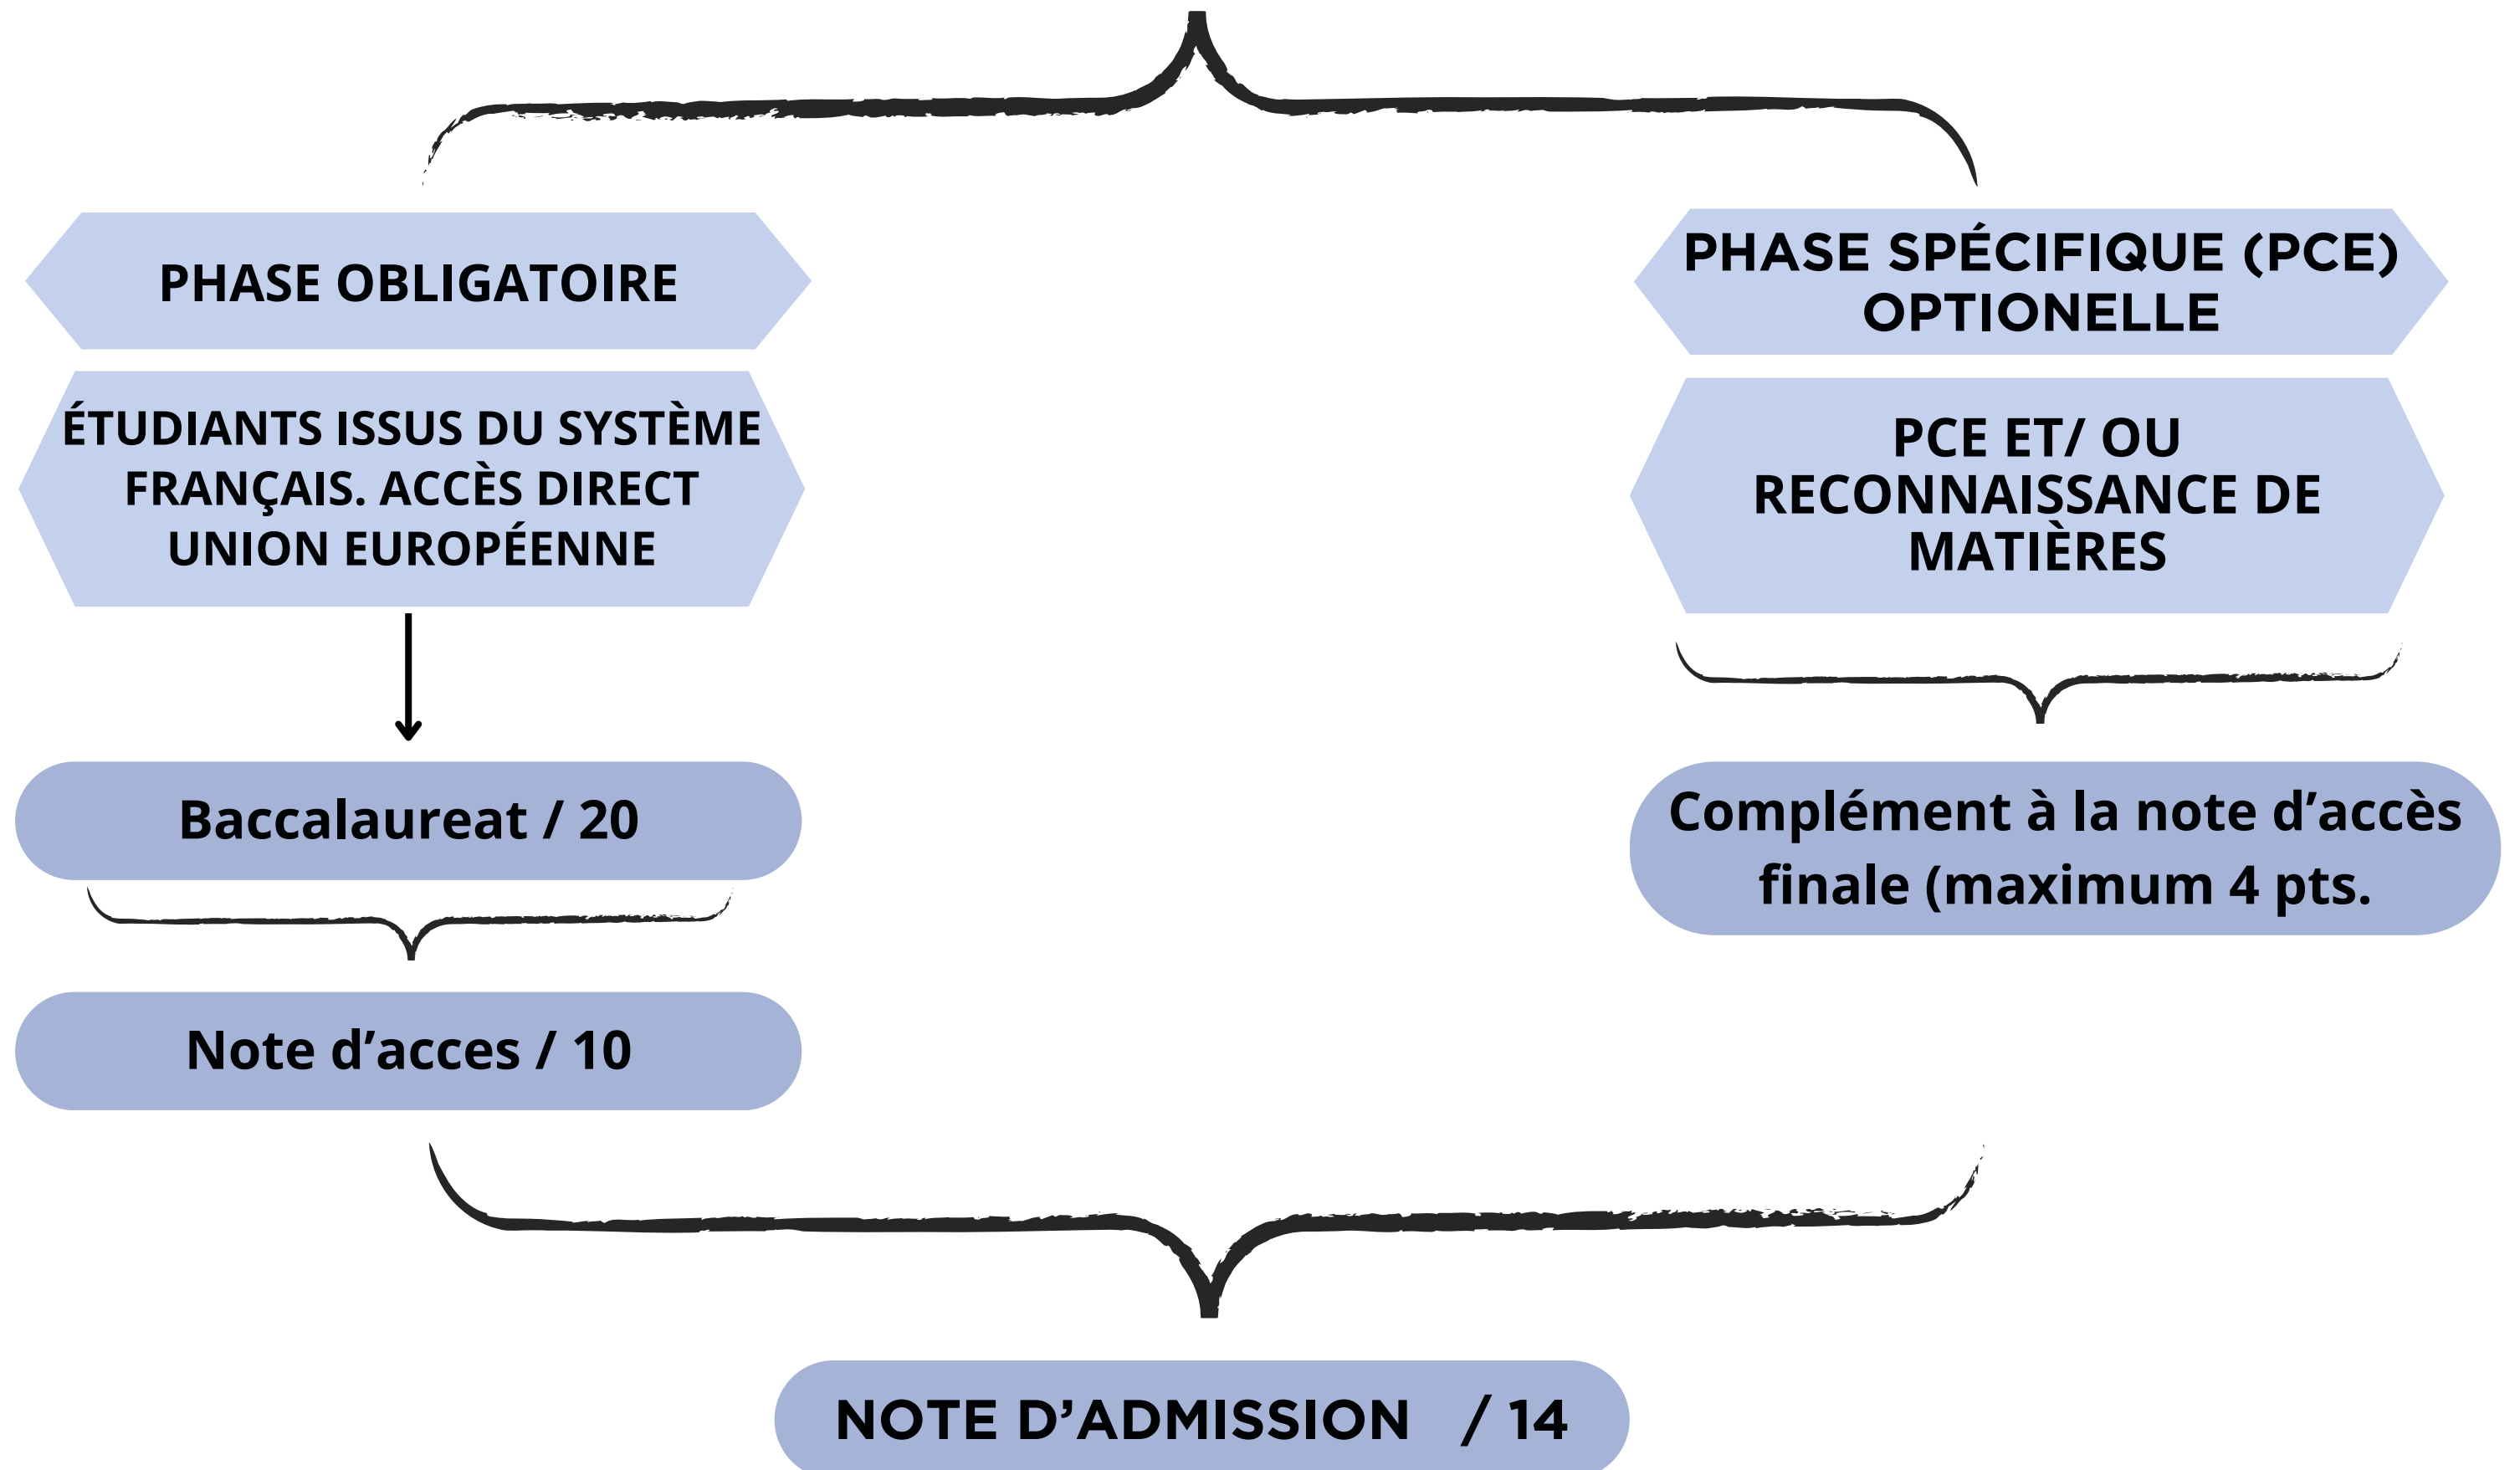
PHASE OBLIGATOIRE

ÉTUDIANTS ISSUS DU SYSTÈME FRANÇAIS. ACCÈS DIRECT UNION EUROPÉENNE

Baccalaureat / 20

Note d'acces / 10

PHASE SPÉCIFIQUE (PCE) OPTIONELLE

PCE ET/ OU RECONNAISSANCE DE MATIÈRES

Complément à la note d'accès finale (maximum 4 pts.

NOTE D'ADMISSION / 14